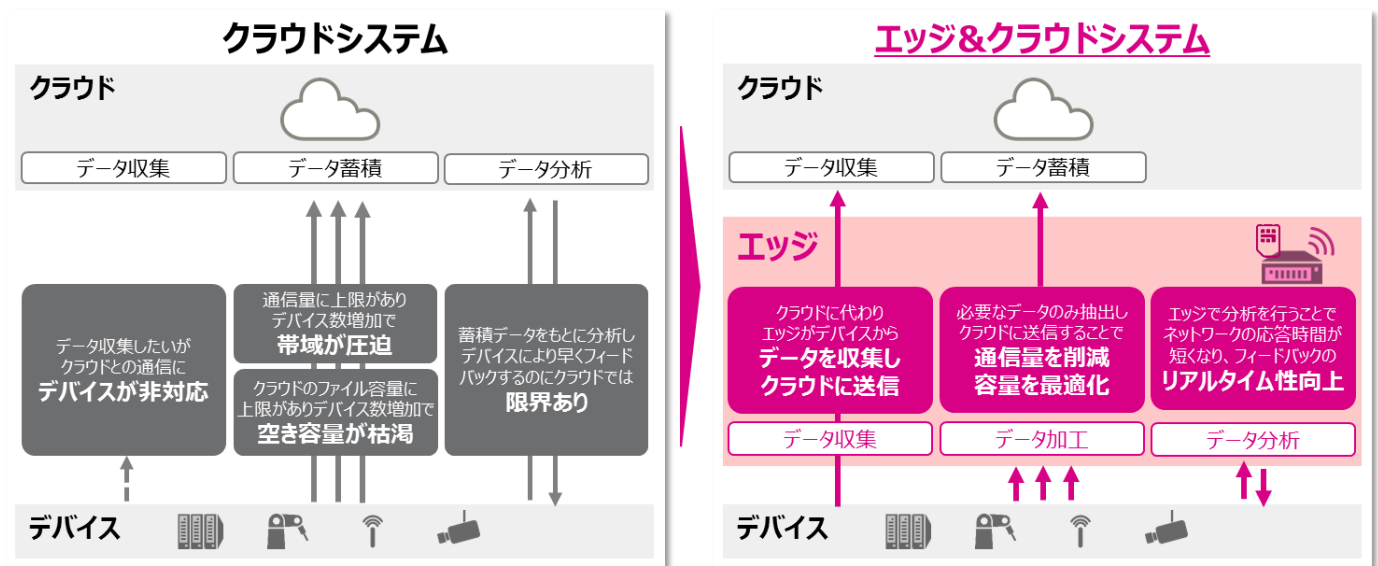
クラウドシステム

クラウド

データ収集

データ蓄積

データ分析

データ収集したいがクラウドとの通信にデバイスが非対応

通信量に上限がありデバイス数増加で帯域が圧迫

クラウドのファイル容量に上限がありデバイス数増加で空き容量が枯渇

蓄積データをもとに分析しデバイスにより早くフィードバックするのにクラウドでは限界あり

デバイス

エッジ＆クラウドシステム

クラウド

データ収集

データ蓄積

エッジ

クラウドに代わりエッジがデバイスからデータを収集しクラウドに送信

必要なデータのみ抽出しクラウドに送信することで通信量を削減容量を最適化

エッジで分析を行うことでネットワークの応答時間が短くなり、フィードバックのリアルタイム性向上

データ収集

データ加工

データ分析

デバイス